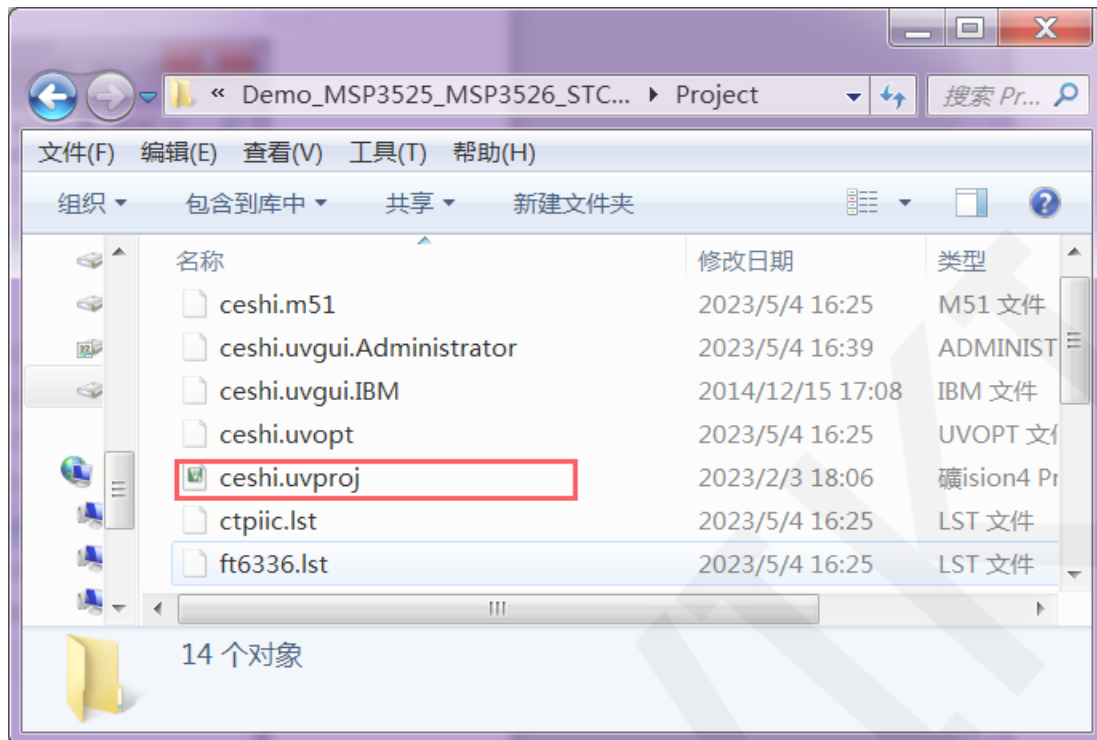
« Demo_MSP3525_MSP3526_STC... ▸ Project

搜索 Pr...

文件(F) 编辑(E) 查看(V) 工具(T) 帮助(H)

组织 ▾ 包含到库中 ▾ 共享 ▾ 新建文件夹

| 名称 | 修改日期 | 类型 |
|---|---|---|
| ceshi.m51 | 2023/5/4 16:25 | M51 文件 |
| ceshi.uvgui.Administrator | 2023/5/4 16:39 | ADMINIST |
| ceshi.uvgui.IBM | 2014/12/15 17:08 | IBM 文件 |
| ceshi.uvopt | 2023/5/4 16:25 | UVOPT 文 |
| ceshi.uvproj | 2023/2/3 18:06 | 礦ision4 Pr |
| ctpiic.lst | 2023/5/4 16:25 | LST 文件 |
| ft6336.lst | 2023/5/4 16:25 | LST 文件 |

14 个对象